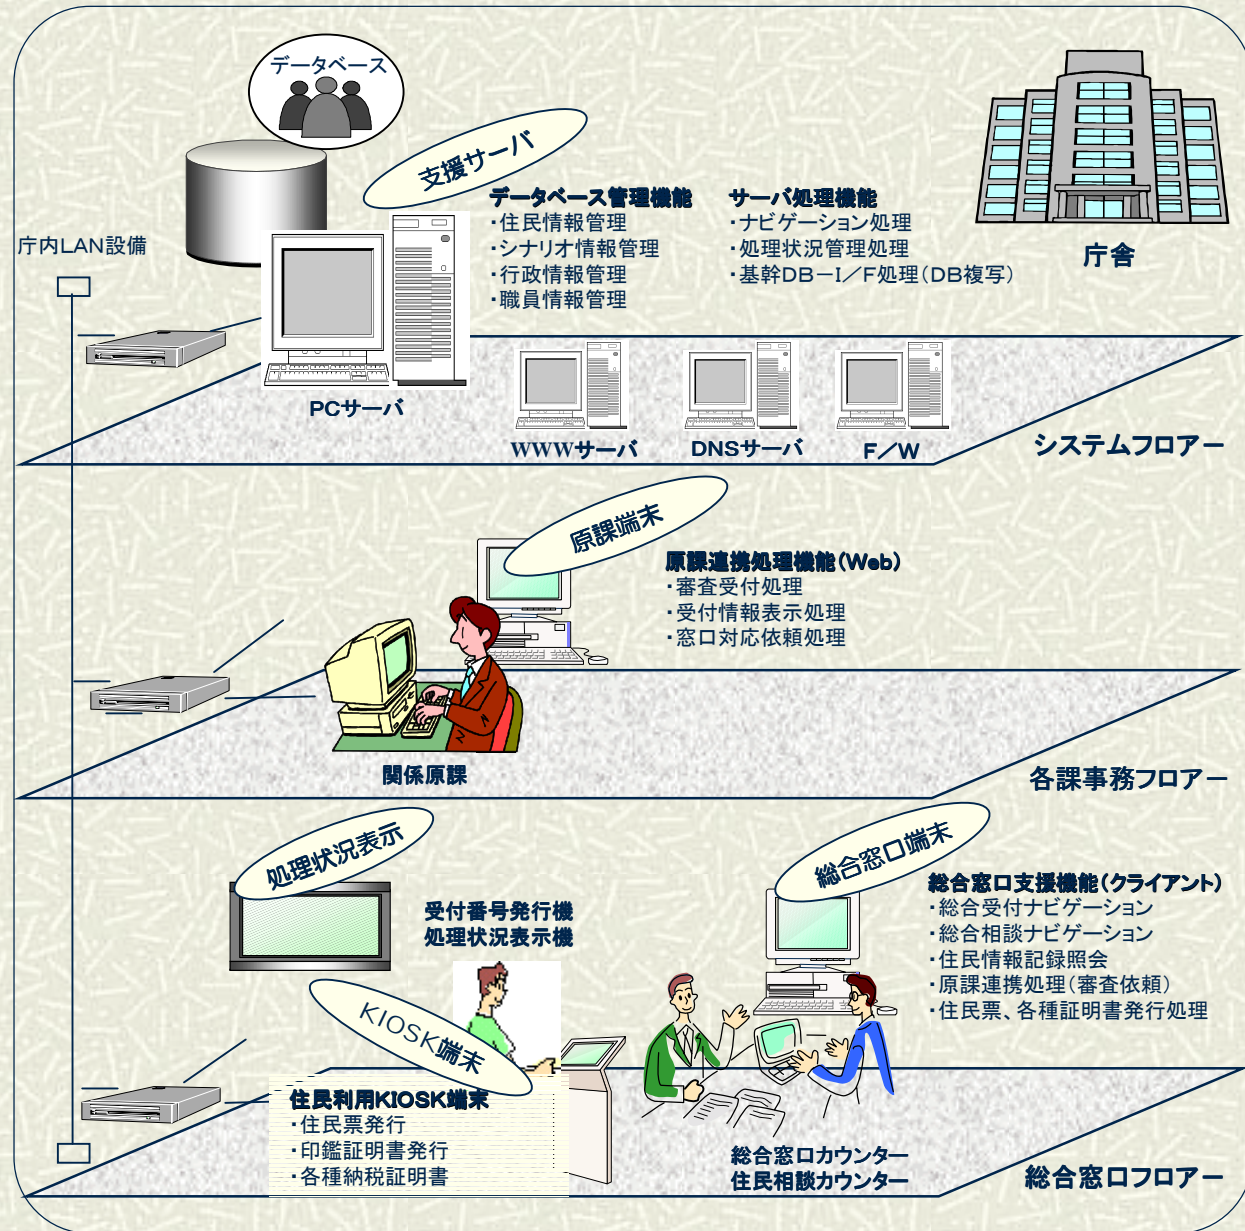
データベース

支援サーバ

データベース管理機能
・住民情報管理
・シナリオ情報管理
・行政情報管理
・職員情報管理

サーバ処理機能
・ナビゲーション処理
・処理状況管理処理
・基幹DB－I／F処理（DB複写）

庁舎

庁内LAN設備

PCサーバ

WWWサーバ

DNSサーバ

F／W

システムフロアー

原課端末

原課連携処理機能（Web）
・審査受付処理
・受付情報表示処理
・窓口対応依頼処理

関係原課

各課事務フロアー

処理状況表示

受付番号発行機
処理状況表示機

総合窓口端末

総合窓口支援機能（クライアント）
・総合受付ナビゲーション
・総合相談ナビゲーション
・住民情報記録照会
・原課連携処理（審査依頼）
・住民票、各種証明書発行処理

KIOSK端末

住民利用KIOSK端末
・住民票発行
・印鑑証明書発行
・各種納税証明書

総合窓口カウンター
住民相談カウンター

総合窓口フロアー